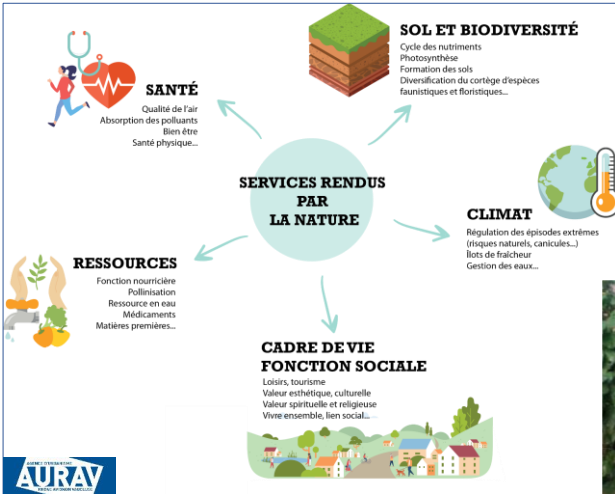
SERVICES RENDUS PAR LA NATURE

SOL ET BIODIVERSITÉ
Cycle des nutriments
Photosynthèse
Formation des sols
Diversification du cortège d'espèces faunistiques et floristiques...

SANTÉ
Qualité de l'air
Absorption des polluants
Bien être
Santé physique...

CLIMAT
Régulation des épisodes extrêmes (risques naturels, canicules...)
Îlots de fraîcheur
Gestion des eaux...

RESSOURCES
Fonction nourricière
Pollinisation
Ressource en eau
Médicaments
Matières premières...

CADRE DE VIE
FONCTION SOCIALE
Loisirs, tourisme
Valeur esthétique, culturelle
Valeur spirituelle et religieuse
Vivre ensemble, lien social...

AGENCE D'URBANISME
AURAV
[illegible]